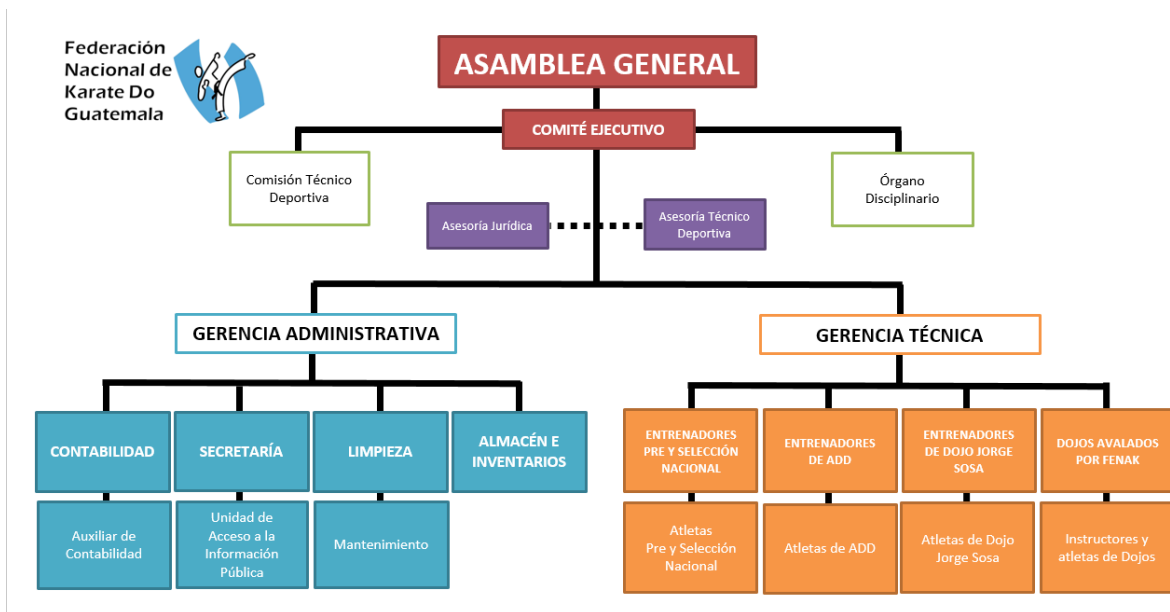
Federación Nacional de Karate Do Guatemala

ASAMBLEA GENERAL

COMITÉ EJECUTIVO

Comisión Técnico Deportiva

Órgano Disciplinario

Asesoría Jurídica

Asesoría Técnico Deportiva

GERENCIA ADMINISTRATIVA

GERENCIA TÉCNICA

CONTABILIDAD

SECRETARÍA

LIMPIEZA

ALMACÉN E INVENTARIOS

Auxiliar de Contabilidad

Unidad de Acceso a la Información Pública

Mantenimiento

ENTRENADORES PRE Y SELECCIÓN NACIONAL

ENTRENADORES DE ADD

ENTRENADORES DE DOJO JORGE SOSA

DOJOS AVALADOS POR FENAK

Atletas Pre y Selección Nacional

Atletas de ADD

Atletas de Dojo Jorge Sosa

Instructores y atletas de Dojos